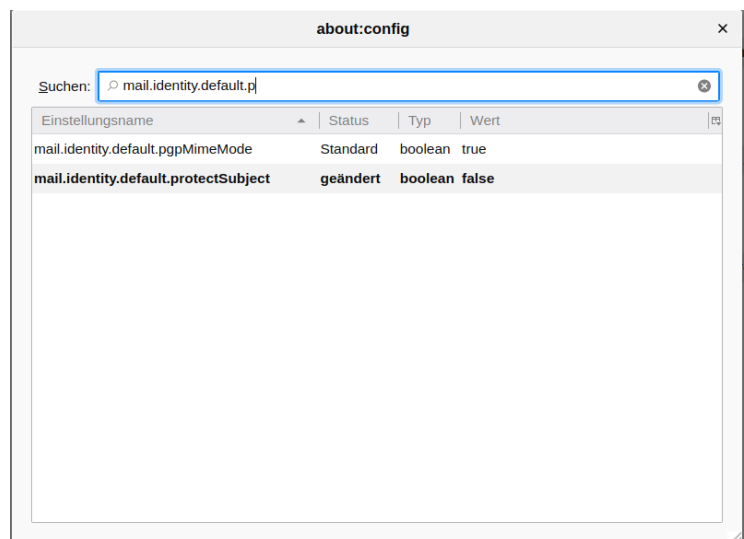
about:config

×

Suchen: mail.identity.default.p

| Einstellungsname | Status | Typ | Wert |
|---|---|---|---|
| mail.identity.default.pgpMimeMode | Standard | boolean | true |
| **mail.identity.default.protectSubject** | **geändert** | **boolean** | **false** |